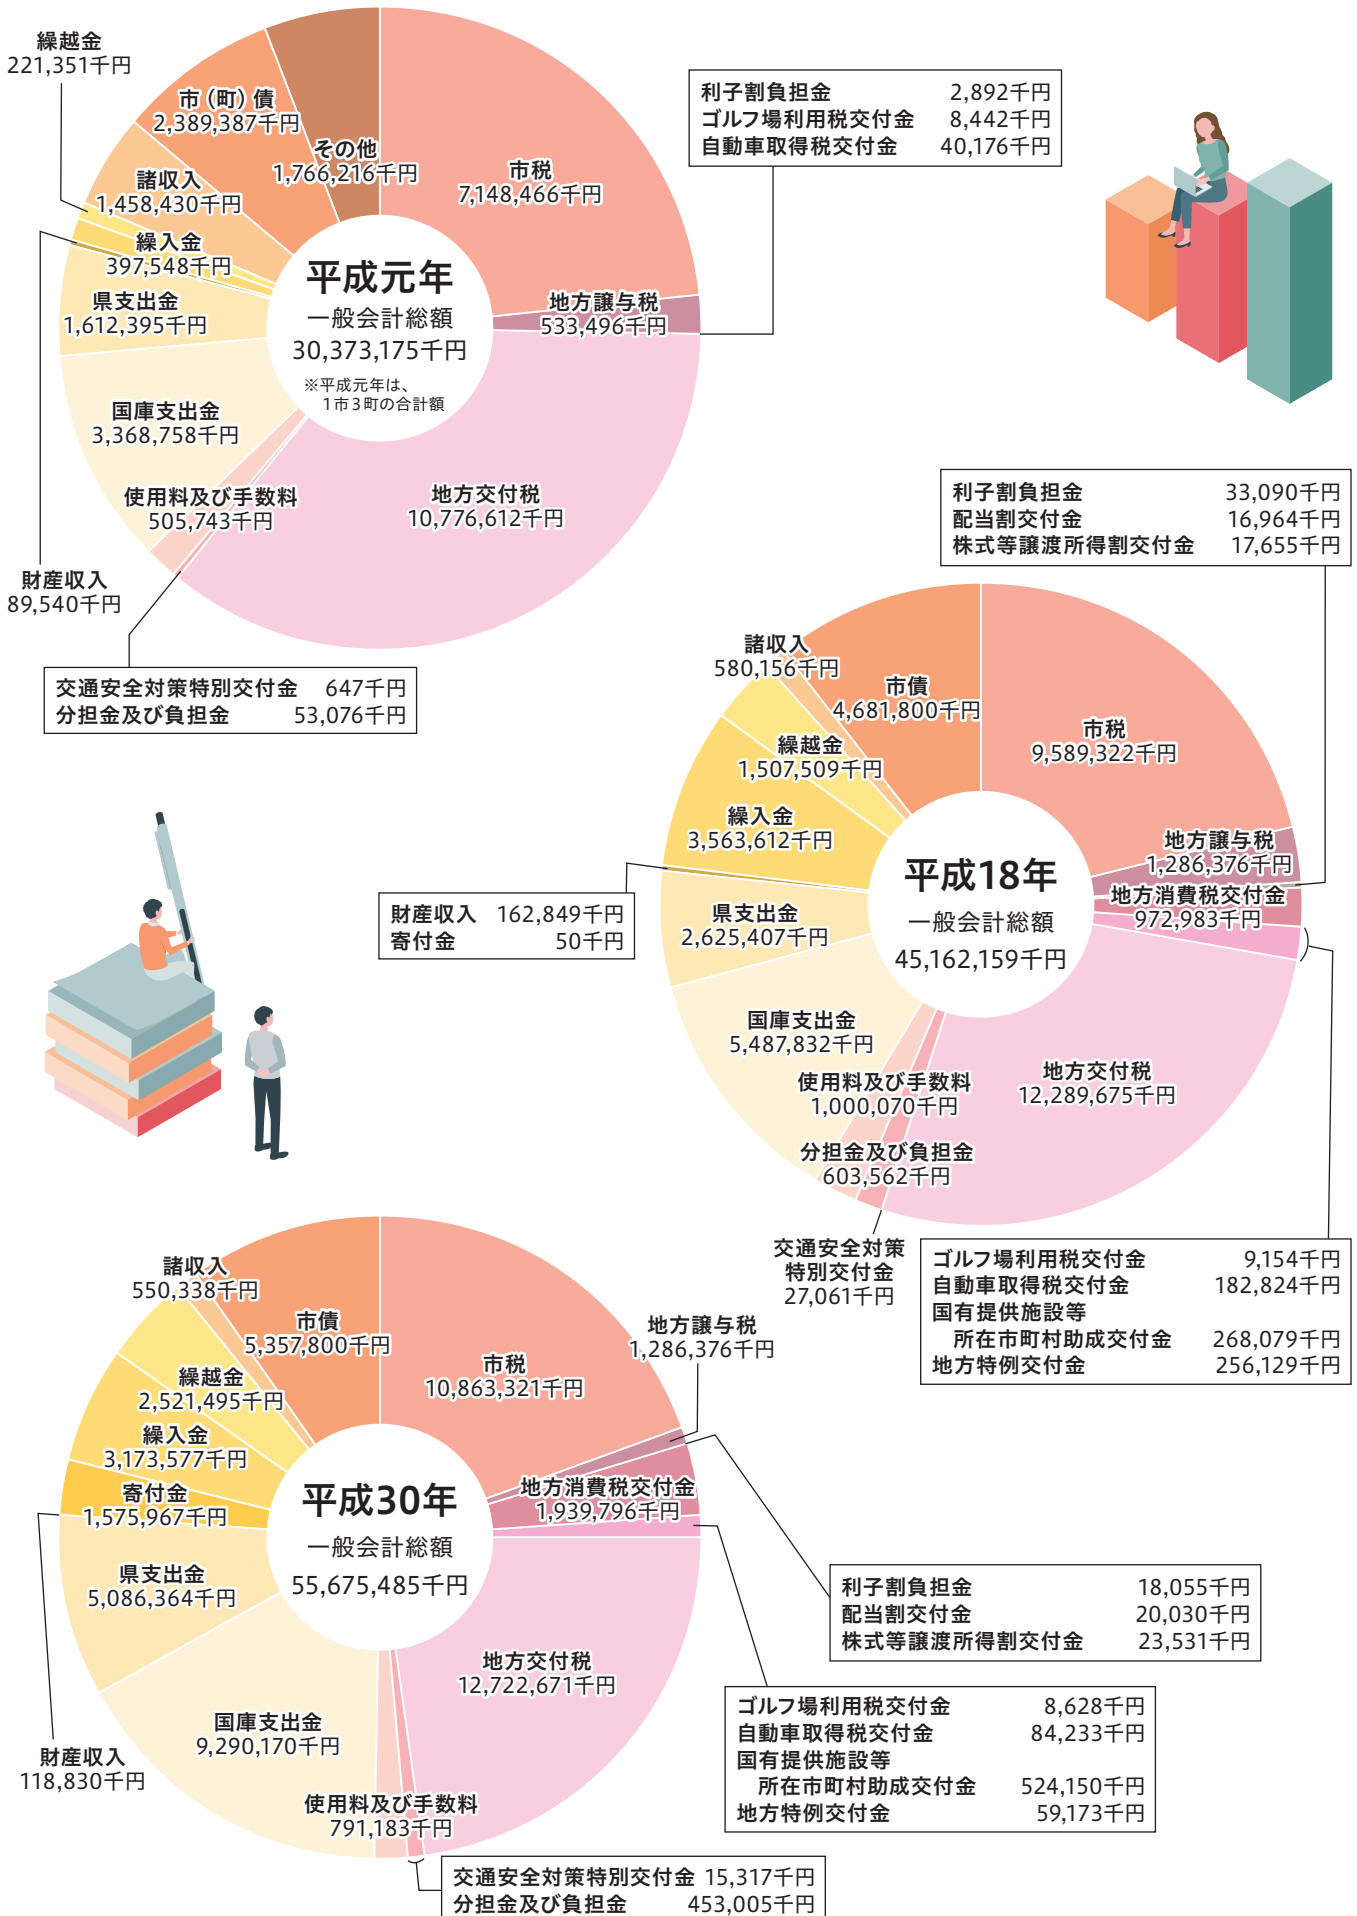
繰越金
221,351千円

市（町）債
2,389,387千円

その他
1,766,216千円

市税
7,148,466千円

利子割負担金 2,892千円
ゴルフ場利用税交付金 8,442千円
自動車取得税交付金 40,176千円

諸収入
1,458,430千円

繰入金
397,548千円

県支出金
1,612,395千円

平成元年
一般会計総額
30,373,175千円
※平成元年は、1市3町の合計額

地方譲与税
533,496千円

国庫支出金
3,368,758千円

使用料及び手数料
505,743千円

地方交付税
10,776,612千円

財産収入
89,540千円

交通安全対策特別交付金 647千円
分担金及び負担金 53,076千円

利子割負担金 33,090千円
配当割交付金 16,964千円
株式等譲渡所得割交付金 17,655千円

諸収入
580,156千円

市債
4,681,800千円

市税
9,589,322千円

繰越金
1,507,509千円

繰入金
3,563,612千円

地方譲与税
1,286,376千円

平成18年
一般会計総額
45,162,159千円

地方消費税交付金
972,983千円

財産収入 162,849千円
寄付金 50千円

県支出金
2,625,407千円

国庫支出金
5,487,832千円

使用料及び手数料
1,000,070千円

地方交付税
12,289,675千円

分担金及び負担金
603,562千円

交通安全対策
特別交付金
27,061千円

ゴルフ場利用税交付金 9,154千円
自動車取得税交付金 182,824千円
国有提供施設等
所在市町村助成交付金 268,079千円
地方特例交付金 256,129千円

諸収入
550,338千円

市債
5,357,800千円

地方譲与税
1,286,376千円

市税
10,863,321千円

繰越金
2,521,495千円

繰入金
3,173,577千円

寄付金
1,575,967千円

平成30年
一般会計総額
55,675,485千円

地方消費税交付金
1,939,796千円

県支出金
5,086,364千円

利子割負担金 18,055千円
配当割交付金 20,030千円
株式等譲渡所得割交付金 23,531千円

地方交付税
12,722,671千円

国庫支出金
9,290,170千円

ゴルフ場利用税交付金 8,628千円
自動車取得税交付金 84,233千円
国有提供施設等
所在市町村助成交付金 524,150千円
地方特例交付金 59,173千円

財産収入
118,830千円

使用料及び手数料
791,183千円

交通安全対策特別交付金 15,317千円
分担金及び負担金 453,005千円